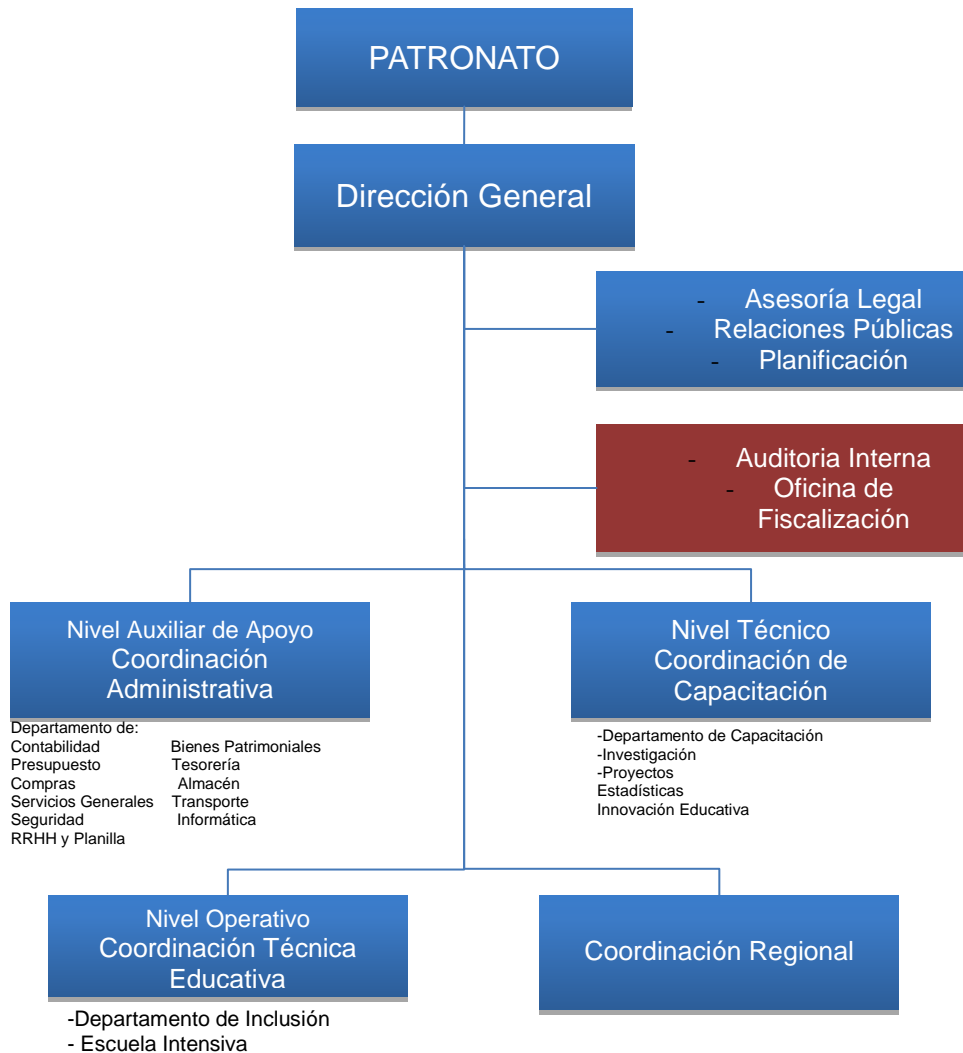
PATRONATO

Dirección General

- Asesoría Legal
- Relaciones Públicas
- Planificación

- Auditoria Interna
- Oficina de Fiscalización

Nivel Auxiliar de Apoyo
Coordinación Administrativa

Departamento de:
Contabilidad
Presupuesto
Compras
Servicios Generales
Seguridad
RRHH y Planilla

Bienes Patrimoniales
Tesorería
Almacén
Transporte
Informática

Nivel Técnico
Coordinación de Capacitación

-Departamento de Capacitación
-Investigación
-Proyectos
Estadísticas
Innovación Educativa

Nivel Operativo
Coordinación Técnica Educativa

-Departamento de Inclusión
- Escuela Intensiva

Coordinación Regional